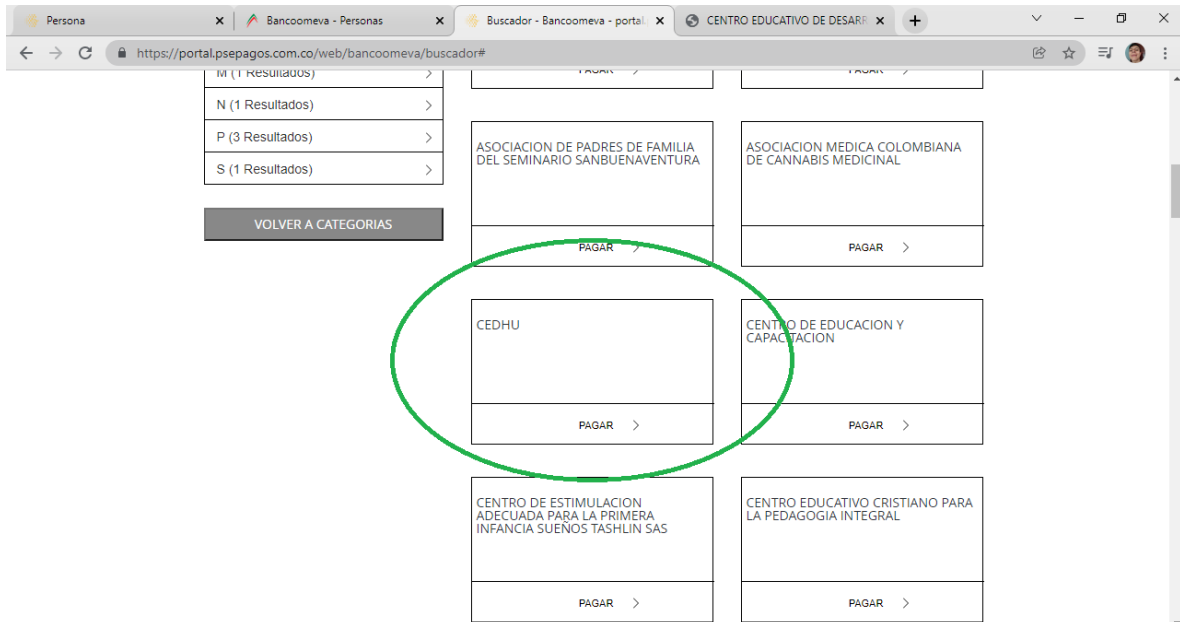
Persona ×
Bancoomeva - Personas ×
Buscador - Bancoomeva - portal ×
CENTRO EDUCATIVO DE DESARR ×
+

https://portal.psepagos.com.co/web/bancoomeva/buscador#

M (1 Resultados) >
N (1 Resultados) >
P (3 Resultados) >
S (1 Resultados) >

VOLVER A CATEGORIAS

PAGAR >
PAGAR >

ASOCIACION DE PADRES DE FAMILIA DEL SEMINARIO SANBUENAVENTURA
PAGAR >

ASOCIACION MEDICA COLOMBIANA DE CANNABIS MEDICINAL
PAGAR >

CEDHU
PAGAR >

CENTRO DE EDUCACION Y CAPACITACION
PAGAR >

CENTRO DE ESTIMULACION ADECUADA PARA LA PRIMERA INFANCIA SUEÑOS TASHLIN SAS
PAGAR >

CENTRO EDUCATIVO CRISTIANO PARA LA PEDAGOGIA INTEGRAL
PAGAR >